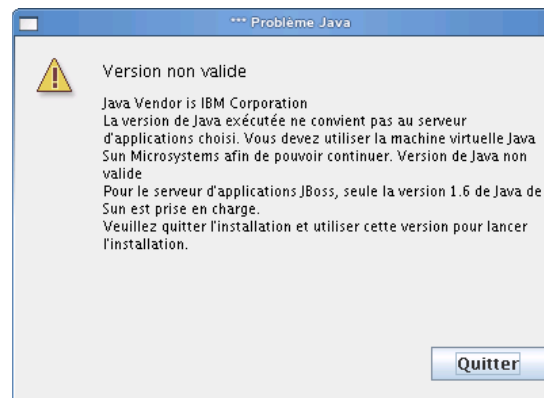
*** Problème Java

Version non valide

Java Vendor is IBM Corporation
La version de Java exécutée ne convient pas au serveur d'applications choisi. Vous devez utiliser la machine virtuelle Java Sun Microsystems afin de pouvoir continuer. Version de Java non valide
Pour le serveur d'applications JBoss, seule la version 1.6 de Java de Sun est prise en charge.
Veuillez quitter l'installation et utiliser cette version pour lancer l'installation.

Quitter